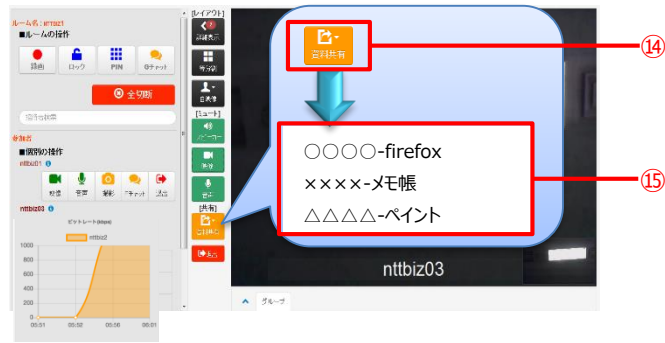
ルーム名：nttbiz1
■ルームの操作
録画
ロック
PIN
全チャット
全切断
参加者検索
参加者
■個別の操作
nttbiz01
映像
音声
撮影
チャット
退出
nttbiz03
ビットレート(kbps)
nttbiz2
1000
800
600
400
200
0
00:31
00:32
00:36
00:01
[レイアウト]
詳細表示
等分割
1画面
[ミュート]
スピーカー
映像
音声
[共有]
資料共有
退出
資料共有
⑭
○○○○-firefox
××××-メモ帳
△△△△-ペイント
⑮
nttbiz03
グループ